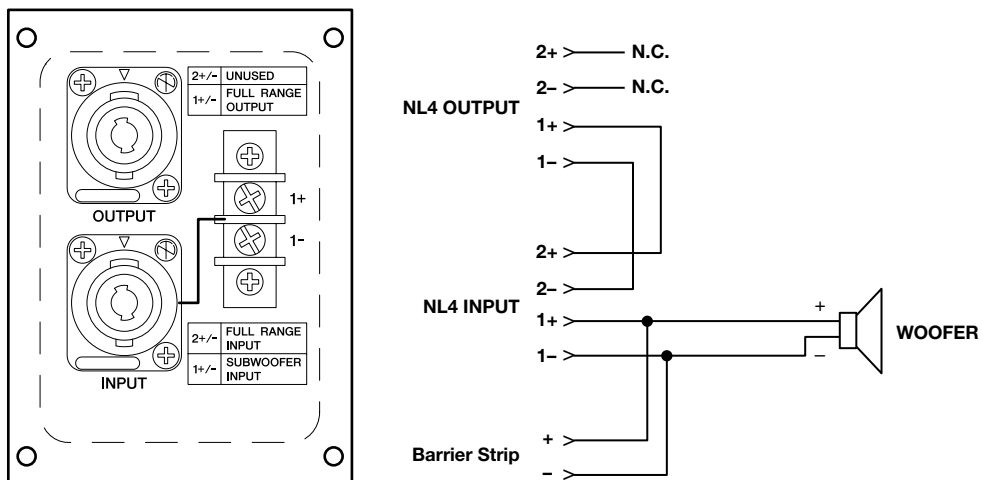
| 2+/- | UNUSED |
|---|---|
| 1+/- | FULL RANGE OUTPUT |

OUTPUT

1+

1-

| 2+/- | FULL RANGE INPUT |
|---|---|
| 1+/- | SUBWOOFER INPUT |

INPUT

NL4 OUTPUT

2+ > N.C.

2– > N.C.

1+ >

1– >

NL4 INPUT

2+ >

2– >

1+ >

1– >

+

–

WOOFER

Barrier Strip

+ >

– >